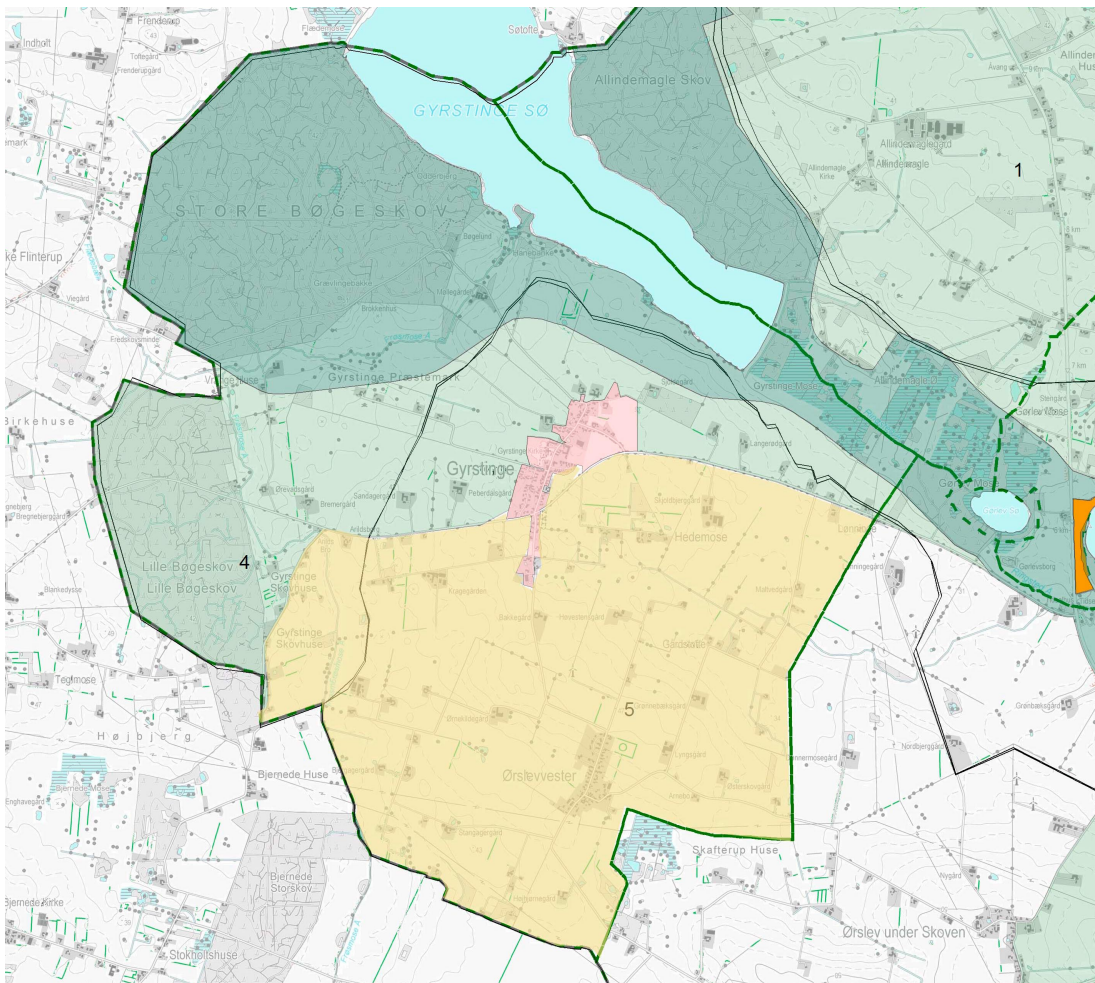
Frendeso
Indholt
Søtofte
Allindemagle Skov
Allinde Hus
GYRSTINGE SØ
Allindemagle
1
STORE BØGESKOV
Flinterup
Bøgelund
Gyrstinge Præstemark
Gyrstinge Mose
Allindemagle
Birkehuse
Gyrstinge
Hedemose
Lille Bøgeskov
4
Lille Bøgeskov
Gyrstinge Skovhuse
Gyrstinge Skovhuse
Tegimose
Højbjerg
5
Bjernede Huse
Ørslevvester
Skafterup Huse
Bjernede Storskov
Bjernede Kirke
Ørslev under Skoven
Stokholtshuse